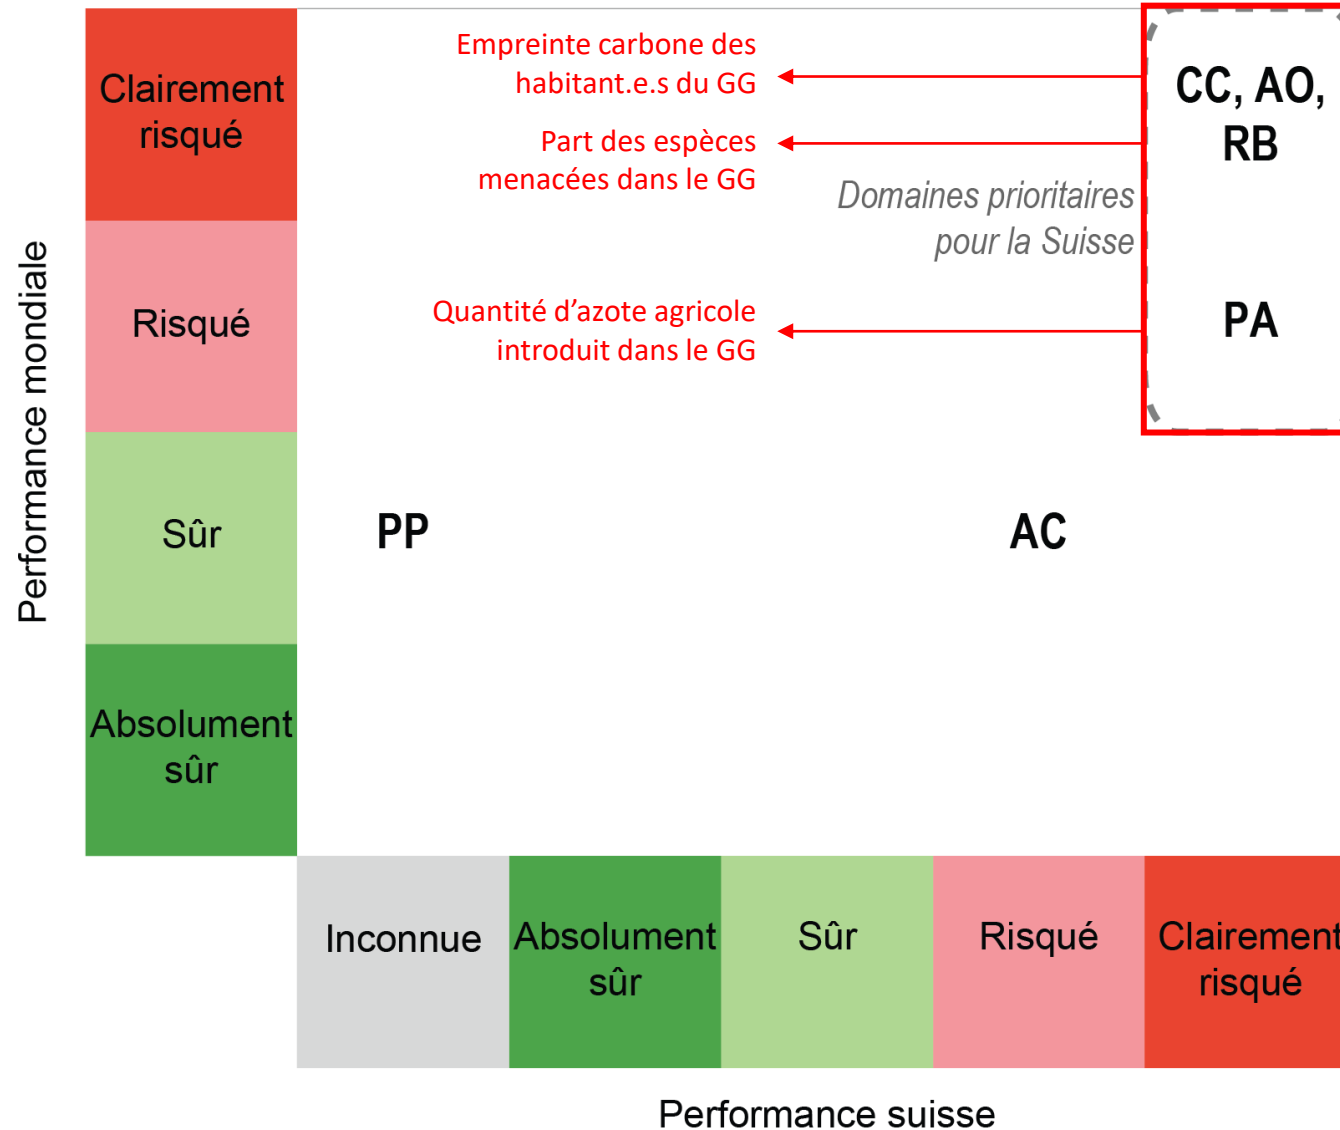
Performance mondiale

Clairement risqué

Risqué

Sûr

Absolument sûr

Empreinte carbone des habitant.e.s du GG

Part des espèces menacées dans le GG

Domaines prioritaires pour la Suisse

Quantité d'azote agricole introduit dans le GG

CC, AO, RB

PA

PP

AC

Inconnue

Absolument sûr

Sûr

Risqué

Clairement risqué

Performance suisse